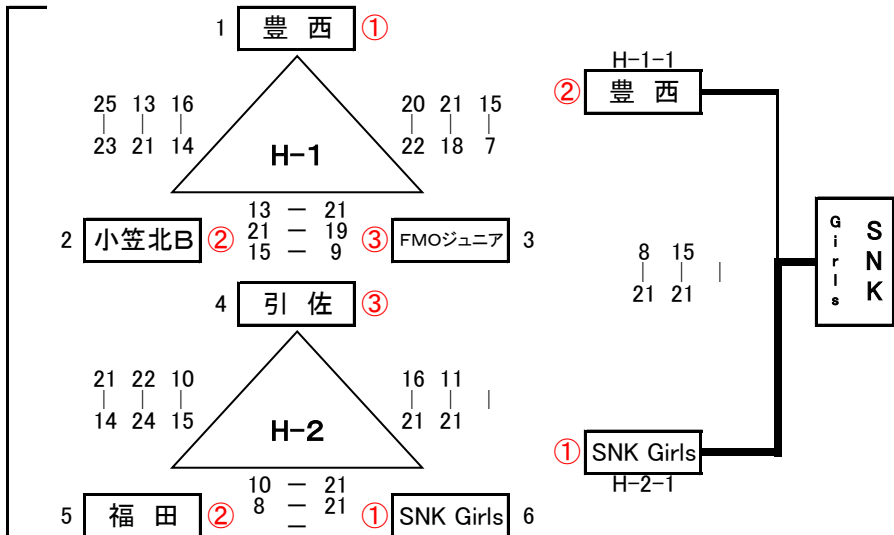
1 豊 西 ①

25 13 16
23 21 14

20 21 15
22 18 7

H-1

13 ー 21
21 ー 19
15 ー 9

2 小笠北B ②

③ FMOジュニア 3

4 引 佐 ③

21 22 10
14 24 15

16 11
21 21

H-2

10 ー 21
8 ー 21
ー

5 福 田 ②

① SNK Girls 6

H-1-1
② 豊 西

8 15
21 21

S N K Girls

① SNK Girls
H-2-1